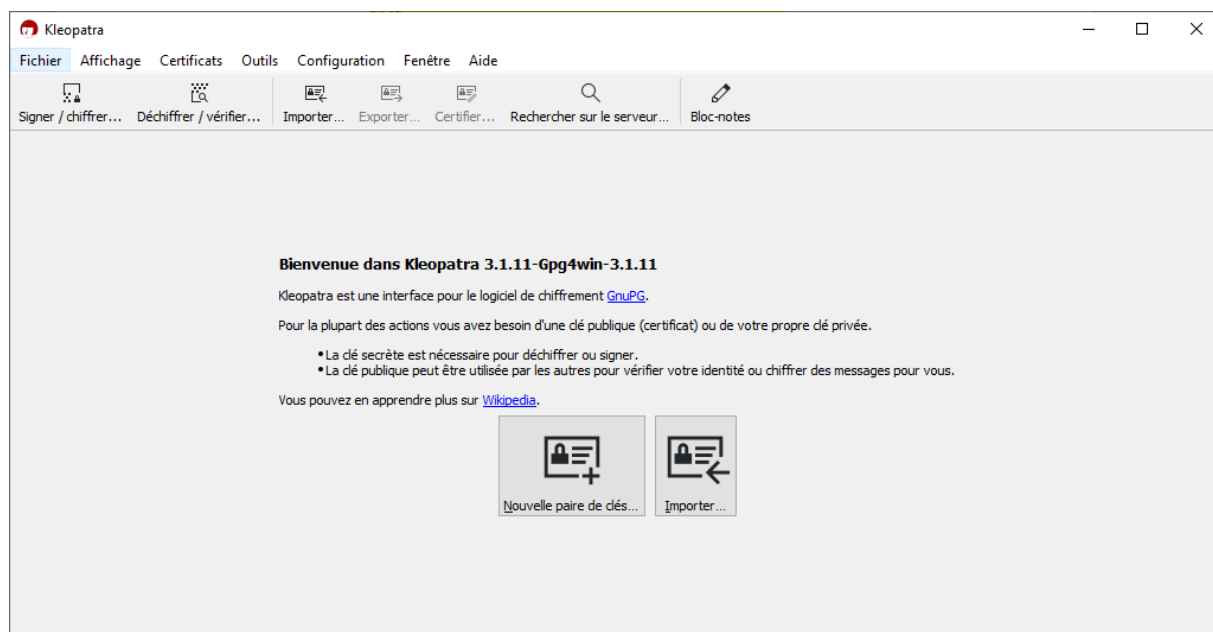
Kleopatra

Fichier Affichage Certificats Outils Configuration Fenêtre Aide

Signer / chiffrer... Déchiffrer / vérifier... Importer... Exporter... Certifier... Rechercher sur le serveur... Bloc-notes

Bienvenue dans Kleopatra 3.1.11-Gpg4win-3.1.11

Kleopatra est une interface pour le logiciel de chiffrement GnuPG.

Pour la plupart des actions vous avez besoin d'une clé publique (certificat) ou de votre propre clé privée.

• La clé secrète est nécessaire pour déchiffrer ou signer.
• La clé publique peut être utilisée par les autres pour vérifier votre identité ou chiffrer des messages pour vous.

Vous pouvez en apprendre plus sur Wikipedia.

Nouvelle paire de clés...

Importer...